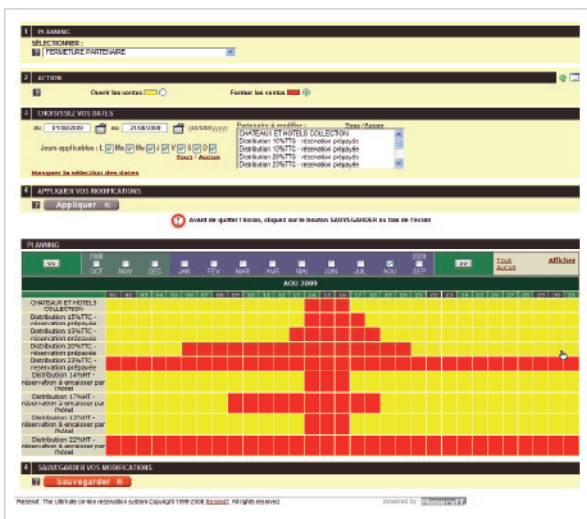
1 PLANNING
SÉLECTIONNER :
FERMETURE PARTENAIRE

2 ACTION
?
Ouvrir les ventes
Fermer les ventes

3 CHOISISSEZ VOS DATES
du 01/08/2009 au 21/08/2009 (dd/mm/yyyy)
Partenaire à modifier : Tous / Aucun
CHATEAUX ET HOTELS COLLECTION
Distribution 10%TTC - réservation prépayée
Distribution 12%TTC - réservation prépayée
Distribution 20%TTC - réservation prépayée
Distribution 23%TTC - réservation prépayée
Jours applicables : L Ma Me J V S D
Tous / Aucun
Masquer la sélection des dates

4 APPLIQUER VOS MODIFICATIONS
? Appliquer

Avant de quitter l'écran, cliquez sur le bouton SAUVEGARDER en bas de l'écran

PLANNING
<< 2008 OCT NOV DEC JAN FEV MAR AVR MAI JUN JUL AOU 2009 SEP >>
Tout Aucun Afficher
AOU 2009
01 02 03 04 05 06 07 08 09 10 11 12 13 14 15 16 17 18 19 20 21 22 23 24 25 26 27 28 29 30 31
CHATEAUX ET HOTELS COLLECTION
Distribution 10%TTC - réservation prépayée
Distribution 12%TTC - réservation prépayée
Distribution 20%TTC - réservation prépayée
Distribution 23%TTC - réservation prépayée
Distribution 14%HT - réservation à encaisser par l'hôtel
Distribution 17%HT - réservation à encaisser par l'hôtel
Distribution 12%HT - réservation à encaisser par l'hôtel
Distribution 22%HT - réservation à encaisser par l'hôtel

4 SAUVEGARDER VOS MODIFICATIONS
? Sauvegarder

Reservit : The Ultimate On-line reservation System Copyright 1998-2008 Reservit. All rights reserved.
powered by Reservit